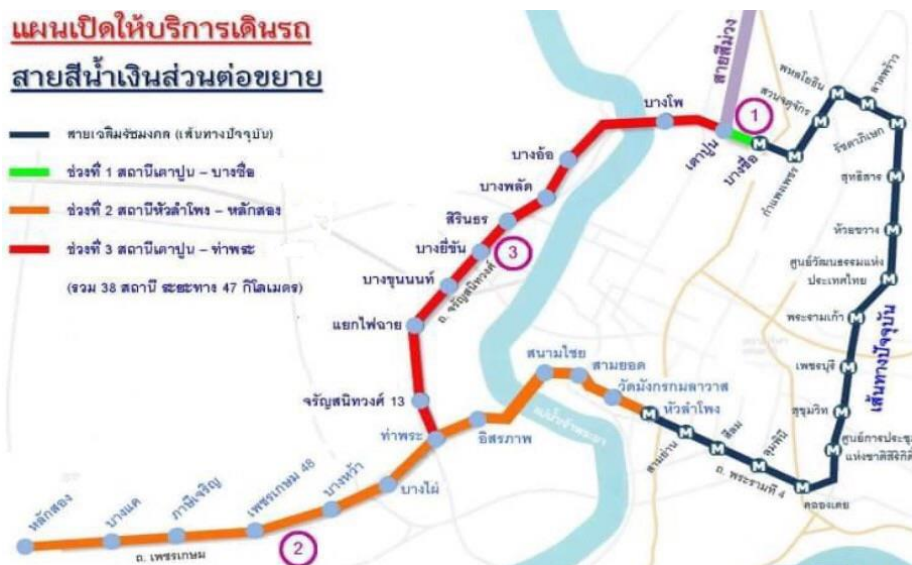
แผนเปิดให้บริการเดินรถ
สายสีน้ำเงินส่วนต่อขยาย

สายเฉลิมรัชมงคล (เส้นทางปัจจุบัน)
ช่วงที่ 1 สถานีเตาปูน – บางซื่อ
ช่วงที่ 2 สถานีหัวลำโพง – หลักสอง
ช่วงที่ 3 สถานีเตาปูน – ท่าพระ
(รวม 38 สถานี ระยะทาง 47 กิโลเมตร)

สายสีม่วง
1
บางโพ
เตาปูน
บางซื่อ
กำแพงเพชร
สวนจตุจักร
พหลโยธิน
ลาดพร้าว
รัชดาภิเษก
สุทธิสาร
ห้วยขวาง
ศูนย์วัฒนธรรมแห่งประเทศไทย
พระราม 9
เพชรบุรี
สุขุมวิท
ศูนย์การประชุมแห่งชาติสิริกิติ์
เส้นทางปัจจุบัน
คลองเตย
ถ. พระรามที่ 4
ลุมพินี
สีลม
สามย่าน
หัวลำโพง
วัดมังกรกมลาวาส
สามยอด
สนามไชย
อิสรภาพ
แม่น้ำเจ้าพระยา
บางอ้อ
บางพลัด
สิรินธร
บางยี่ขัน
3
ถ. จรัญสนิทวงศ์
บางขุนนนท์
แยกไฟฉาย
จรัญสนิทวงศ์ 13
ท่าพระ
บางไผ่
บางหว้า
เพชรเกษม 48
ภาษีเจริญ
บางแค
หลักสอง
ถ. เพชรเกษม
2